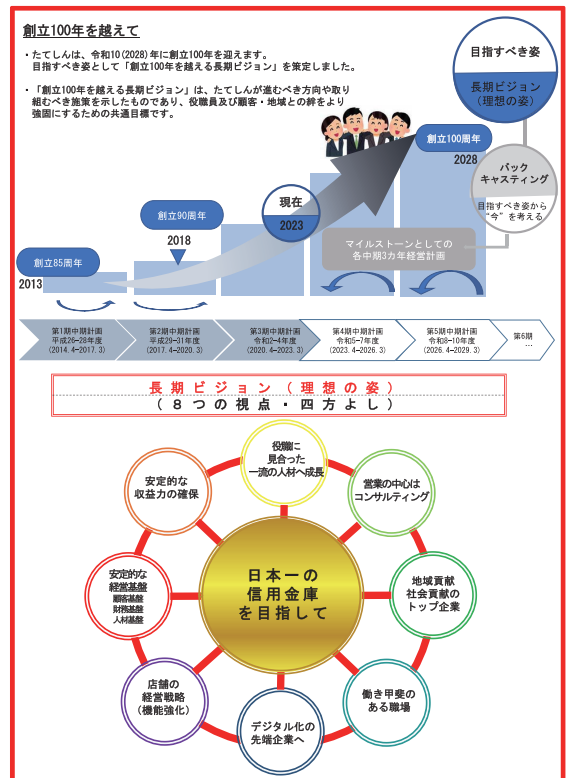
創立100年を越えて

・たてしんは、令和10（2028）年に創立100年を迎えます。
目指すべき姿として「創立100年を越える長期ビジョン」を策定しました。

・「創立100年を越える長期ビジョン」は、たてしんが進むべき方向や取り組むべき施策を示したものであり、役職員及び顧客・地域との絆をより強固にするための共通目標です。

目指すべき姿

長期ビジョン
（理想の姿）

創立100周年

2028

バック
キャスティング

目指すべき姿から
"今"を考える

現在

2023

創立90周年

2018

創立85周年

2013

マイルストーンとしての
各中期3カ年経営計画

| 第1期中期計画 平成26~28年度 (2014. 4-2017. 3) | 第2期中期計画 平成29~31年度 (2017. 4-2020. 3) | 第3期中期計画 令和2~4年度 (2020. 4-2023. 3) | 第4期中期計画 令和5~7年度 (2023. 4-2026. 3) | 第5期中期計画 令和8~10年度 (2026. 4-2029. 3) | 第6期 … |
|---|---|---|---|---|---|

長期ビジョン（理想の姿）
（８つの視点・四方よし）

役職に
見合った
一流の人材へ成長

営業の中心は
コンサルティング

地域貢献
社会貢献の
トップ企業

働き甲斐の
ある職場

デジタル化の
先端企業へ

店舗の
経営戦略
（機能強化）

安定的な
経営基盤
顧客基盤
財務基盤
人材基盤

安定的な
収益力の確保

日本一の
信用金庫
を目指して